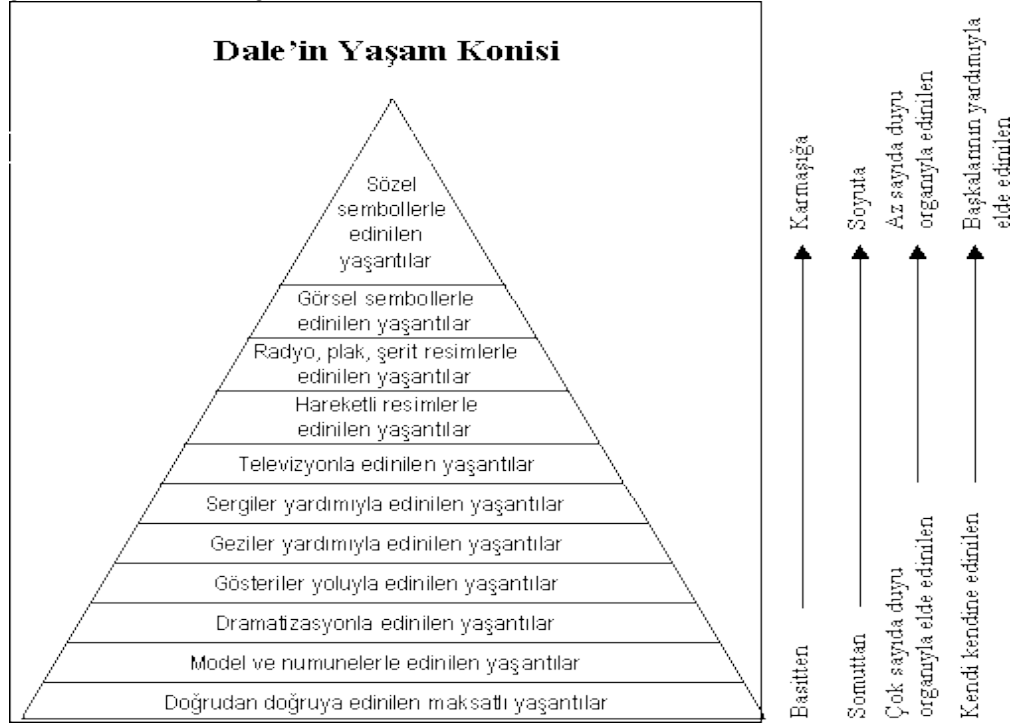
Dale'in Yaşam Konisi

Sözel sembollerle edinilen yaşantılar

Görsel sembollerle edinilen yaşantılar

Radyo, plak, şerit resimlerle edinilen yaşantılar

Hareketli resimlerle edinilen yaşantılar

Televizyonla edinilen yaşantılar

Sergiler yardımıyla edinilen yaşantılar

Geziler yardımıyla edinilen yaşantılar

Gösteriler yoluyla edinilen yaşantılar

Dramatizasyonla edinilen yaşantılar

Model ve numunelerle edinilen yaşantılar

Doğrudan doğruya edinilen maksatlı yaşantılar

Basitten — Karmaşığa

Somuttan — Soyuta

Çok sayıda duyu organıyla elde edinilen — Az sayıda duyu organıyla edinilen

Kendi kendine edinilen — Başkalarının yardımıyla elde edinilen